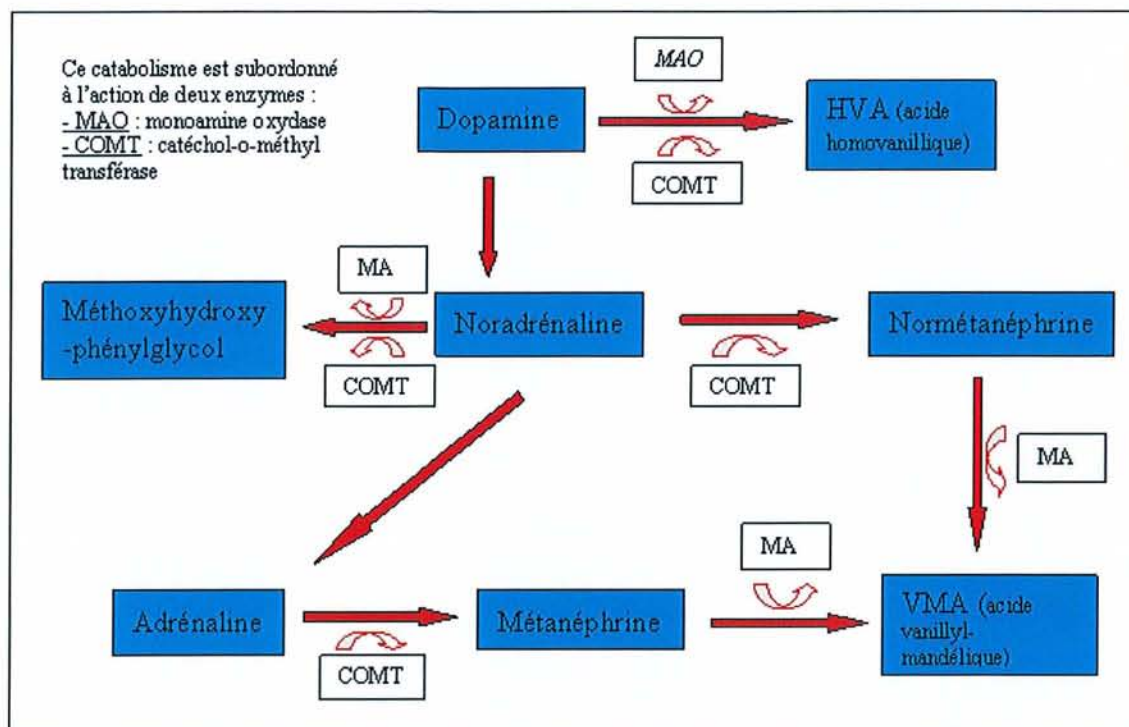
Ce catabolisme est subordonné à l'action de deux enzymes :
- MAO : monoamine oxydase
- COMT : catéchol-o-méthyl transférase

MAO

Dopamine

HVA (acide homovanillique)

COMT

MA

Méthoxyhydroxy-phénylglycol

Noradrénaline

Normétanéphrine

COMT

COMT

MA

MA

Adrénaline

Métanéphrine

VMA (acide vanillyl-mandélique)

COMT